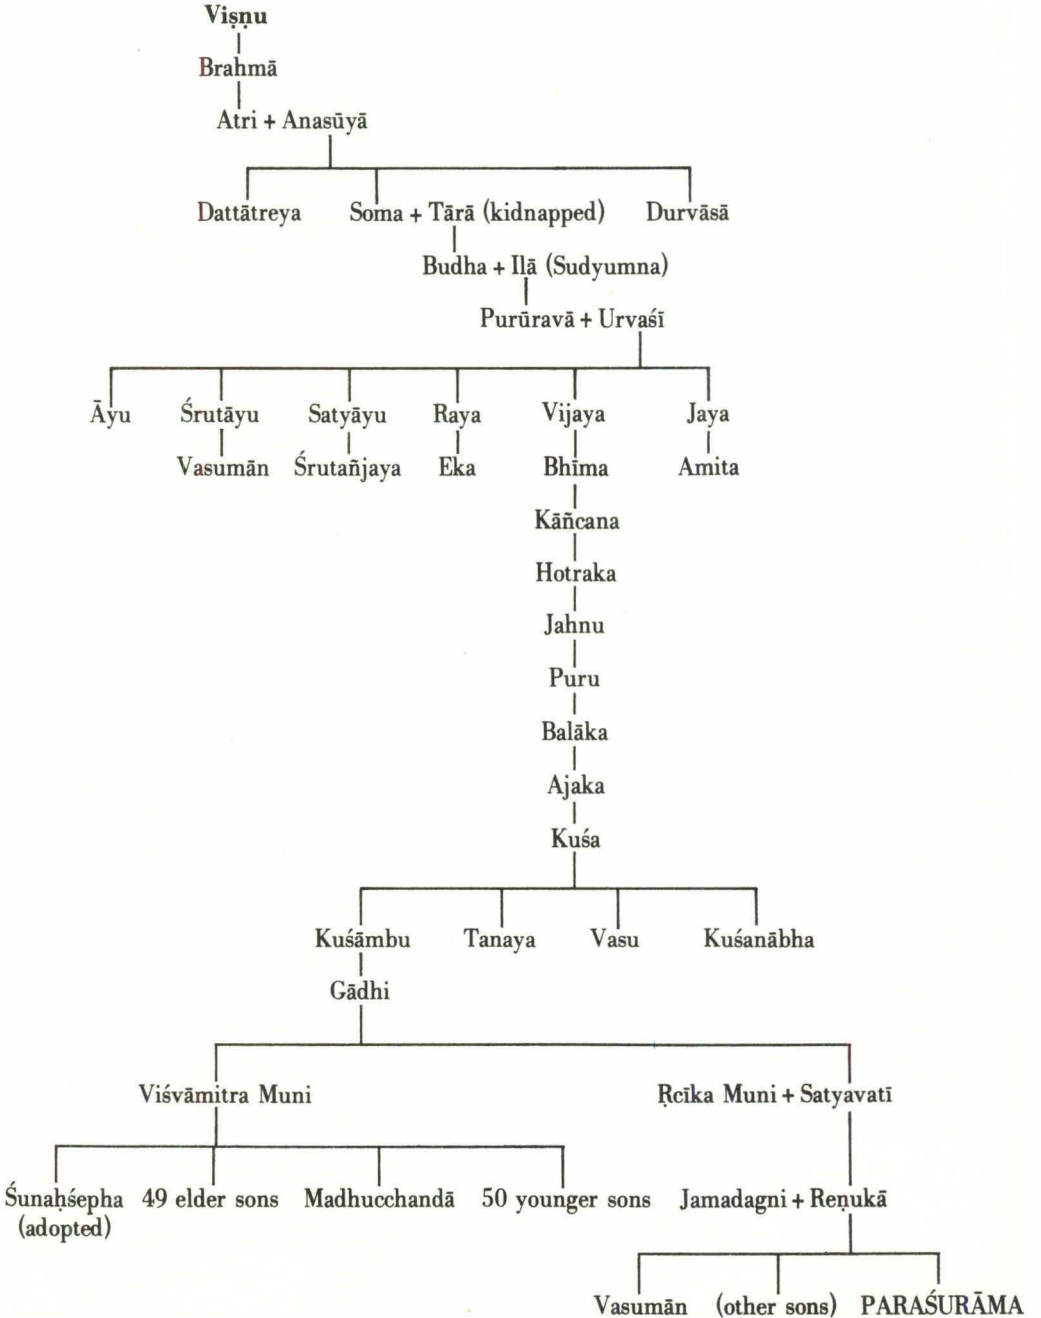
Viṣṇu

Brahmā

Atri + Anasūyā

Dattātreya

Soma + Tārā (kidnapped)

Durvāsā

Budha + Ilā (Sudyumna)

Purūravā + Urvaśī

Āyu

Śrutāyu

Vasumān

Satyāyu

Śrutañjaya

Raya

Eka

Vijaya

Bhīma

Kāñcana

Hotraka

Jahnu

Puru

Balāka

Ajaka

Kuśa

Jaya

Amita

Kuśāmbu

Gādhi

Tanaya

Vasu

Kuśanābha

Viśvāmitra Muni

Śunaḥśepha (adopted)

49 elder sons

Madhucchandā

50 younger sons

Ṛcīka Muni + Satyavatī

Jamadagni + Reṇukā

Vasumān

(other sons)

PARAŚURĀMA